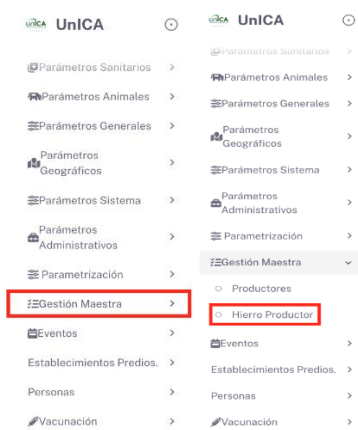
UNICA UnICA

Parámetros Sanitarios >
Parámetros Animales >
Parámetros Generales >
Parámetros Geográficos >
Parámetros Sistema >
Parámetros Administrativos >
Parametrización >
Gestión Maestra >
Eventos >
Establecimientos Predios. >
Personas >
Vacunación >

UNICA UnICA

Parámetros Sanitarios
Parámetros Animales >
Parámetros Generales >
Parámetros Geográficos >
Parámetros Sistema >
Parámetros Administrativos >
Parametrización >
Gestión Maestra
Productores
Hierro Productor
Eventos >
Establecimientos Predios. >
Personas >
Vacunación >